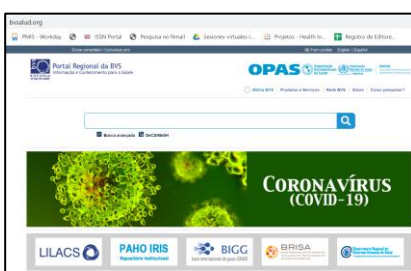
bvsalud.org

PMS - Workday ISSN Portal Pesquisa no Email Sesiones virtuales r... Projetos - Health In... Registro de Editore...

Portal Regional da BVS
Informação e Conhecimento para a Saúde

OPAS

Busca avançada DeCS/MeSH

CORONAVÍRUS
(COVID-19)

LILACS

PAHO IRIS
Repositório Institucional

BIGG

BRISA